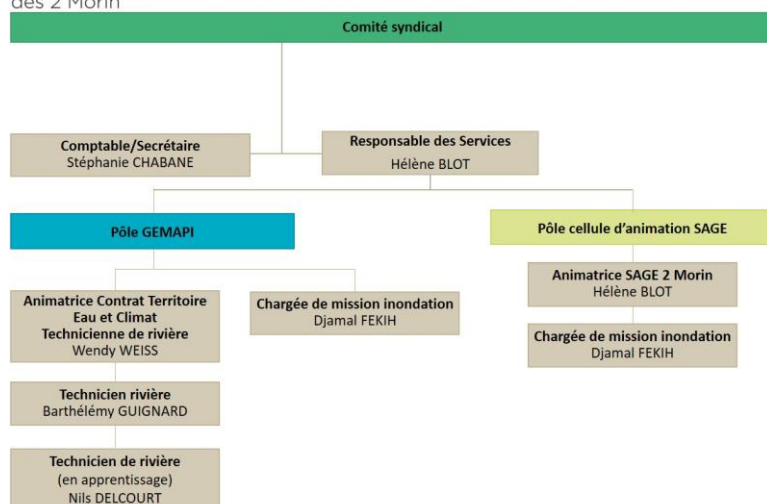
des 2 Morin

Comité syndical

Comptable/Secrétaire
Stéphanie CHABANE

Responsable des Services
Hélène BLOT

Pôle GEMAPI

Pôle cellule d'animation SAGE

Animatrice Contrat Territoire Eau et Climat Technicienne de rivière
Wendy WEISS

Chargée de mission inondation
Djamal FEKIH

Animatrice SAGE 2 Morin
Hélène BLOT

Chargée de mission inondation
Djamal FEKIH

Technicien rivière
Barthélémy GUIGNARD

Technicien de rivière
(en apprentissage)
Nils DELCOURT